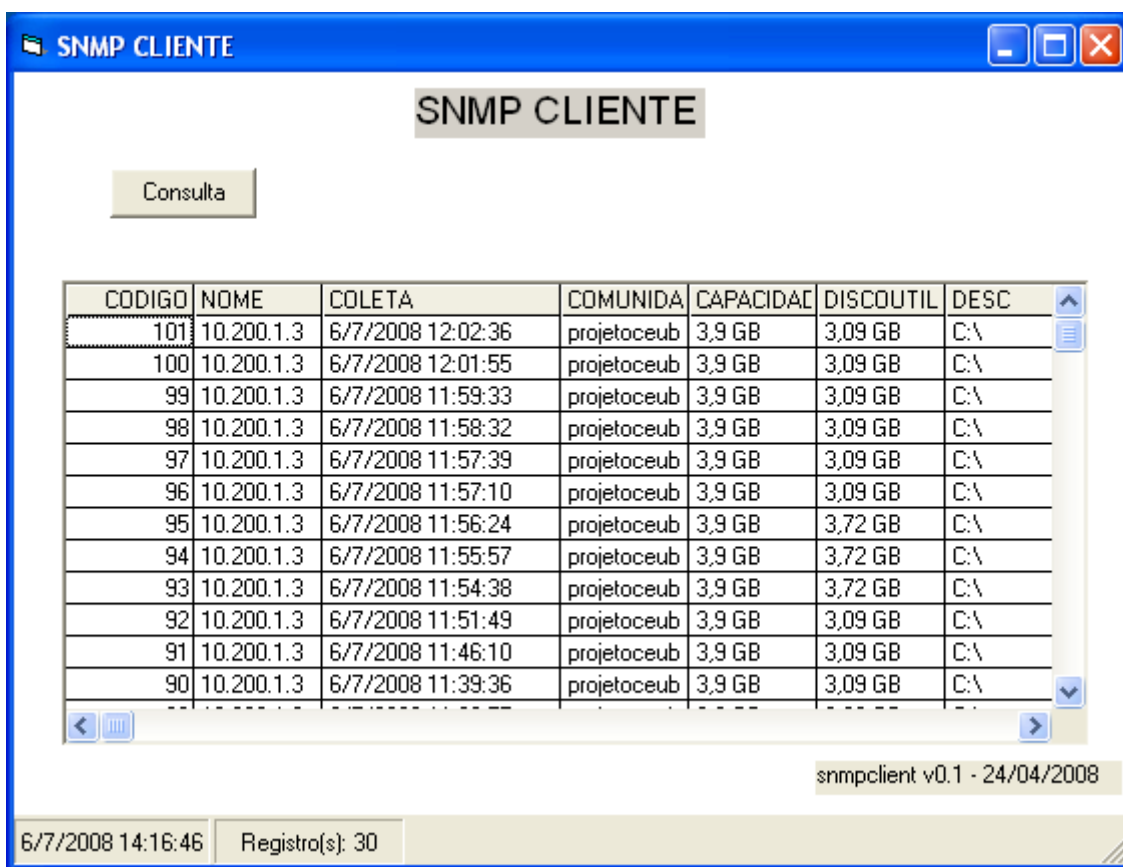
SNMP CLIENTE

SNMP CLIENTE

Consulta

| CODIGO | NOME | COLETA | COMUNIDA | CAPACIDAD | DISCOUTIL | DESC |
|---|---|---|---|---|---|---|
| 101 | 10.200.1.3 | 6/7/2008 12:02:36 | projetoceub | 3,9 GB | 3,09 GB | C:\ |
| 100 | 10.200.1.3 | 6/7/2008 12:01:55 | projetoceub | 3,9 GB | 3,09 GB | C:\ |
| 99 | 10.200.1.3 | 6/7/2008 11:59:33 | projetoceub | 3,9 GB | 3,09 GB | C:\ |
| 98 | 10.200.1.3 | 6/7/2008 11:58:32 | projetoceub | 3,9 GB | 3,09 GB | C:\ |
| 97 | 10.200.1.3 | 6/7/2008 11:57:39 | projetoceub | 3,9 GB | 3,09 GB | C:\ |
| 96 | 10.200.1.3 | 6/7/2008 11:57:10 | projetoceub | 3,9 GB | 3,09 GB | C:\ |
| 95 | 10.200.1.3 | 6/7/2008 11:56:24 | projetoceub | 3,9 GB | 3,72 GB | C:\ |
| 94 | 10.200.1.3 | 6/7/2008 11:55:57 | projetoceub | 3,9 GB | 3,72 GB | C:\ |
| 93 | 10.200.1.3 | 6/7/2008 11:54:38 | projetoceub | 3,9 GB | 3,72 GB | C:\ |
| 92 | 10.200.1.3 | 6/7/2008 11:51:49 | projetoceub | 3,9 GB | 3,09 GB | C:\ |
| 91 | 10.200.1.3 | 6/7/2008 11:46:10 | projetoceub | 3,9 GB | 3,09 GB | C:\ |
| 90 | 10.200.1.3 | 6/7/2008 11:39:36 | projetoceub | 3,9 GB | 3,09 GB | C:\ |

snmpclient v0.1 - 24/04/2008

6/7/2008 14:16:46 Registro(s): 30